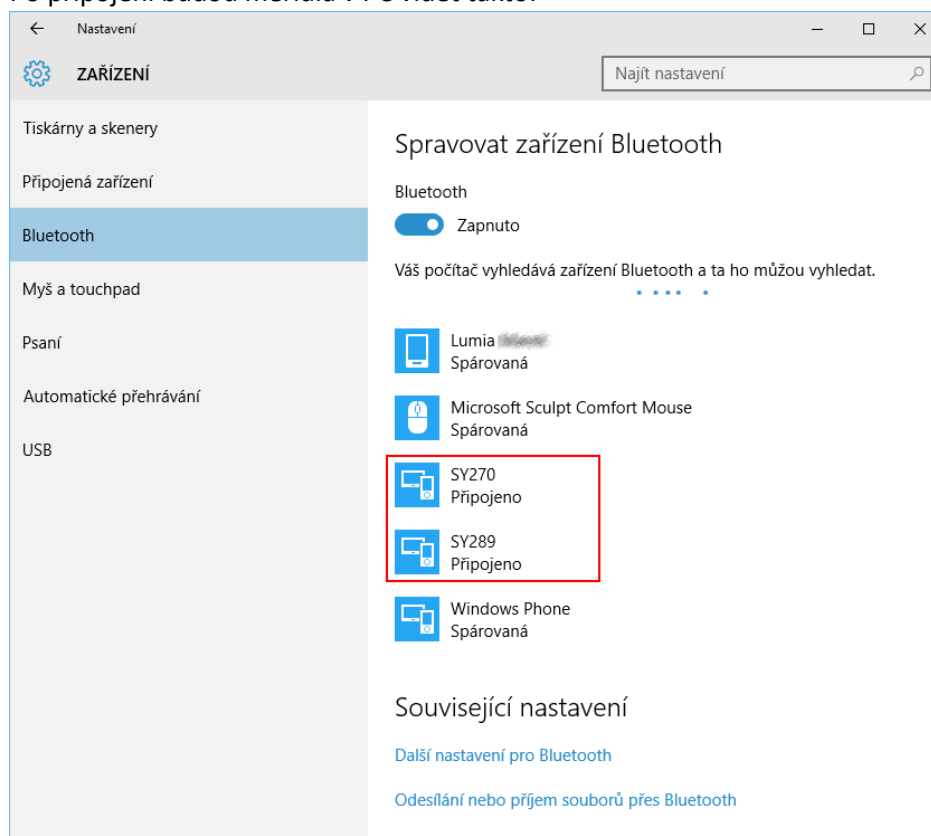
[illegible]

← Nastavení

ZAŘÍZENÍ

Najít nastavení

Tiskárny a skenery

Připojená zařízení

Bluetooth

Myš a touchpad

Psaní

Automatické přehrávání

USB

Spravovat zařízení Bluetooth

Bluetooth

Zapnuto

Váš počítač vyhledává zařízení Bluetooth a ta ho můžou vyhledat.

Lumia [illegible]
Spárovaná

Microsoft Sculpt Comfort Mouse
Spárovaná

SY270
Připojeno

SY289
Připojeno

Windows Phone
Spárovaná

Související nastavení

Další nastavení pro Bluetooth

Odesílání nebo příjem souborů přes Bluetooth